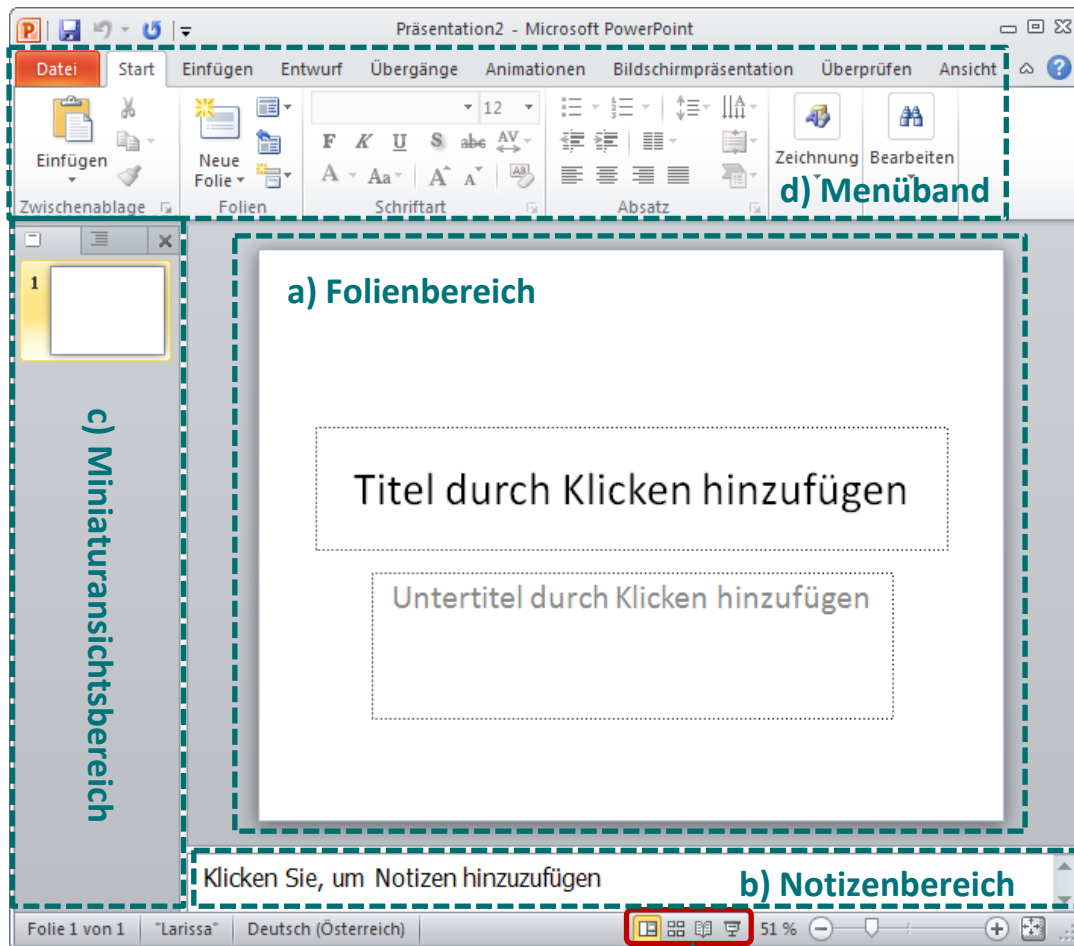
Präsentation2 - Microsoft PowerPoint

Datei | Start | Einfügen | Entwurf | Übergänge | Animationen | Bildschirmpräsentation | Überprüfen | Ansicht

Einfügen
Zwischenablage
Neue Folie
Folien
12
F K U S abc AV
A Aa A A
Schriftart
Absatz
Zeichnung
Bearbeiten

d) Menüband

1

a) Folienbereich

Titel durch Klicken hinzufügen

Untertitel durch Klicken hinzufügen

c) Miniaturansichtsbereich

Klicken Sie, um Notizen hinzuzufügen

b) Notizenbereich

Folie 1 von 1 | "Larissa" | Deutsch (Österreich) | 51 %